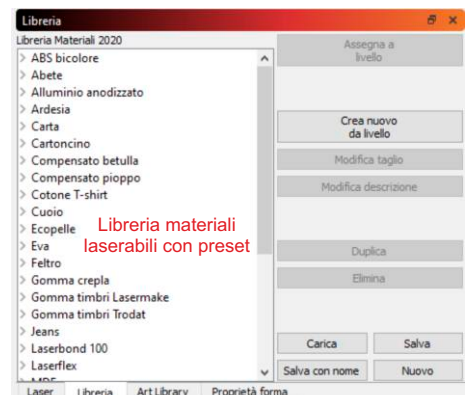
Libreria

Libreria Materiali 2020

ABS bicolore
Abete
Alluminio anodizzato
Ardesia
Carta
Cartoncino
Compensato betulla
Compensato pioppo
Cotone T-shirt
Cuoio
Ecopelle
Eva
Feltro
Gomma crepla
Gomma timbri Lasermake
Gomma timbri Trodat
Jeans
Laserbond 100
Laserflex
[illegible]

Libreria materiali laserabili con preset

Assegna a livello

Crea nuovo da livello

Modifica taglio

Modifica descrizione

Duplica

Elimina

Carica

Salva

Salva con nome

Nuovo

Laser | Libreria | Art Library | Proprietà forma